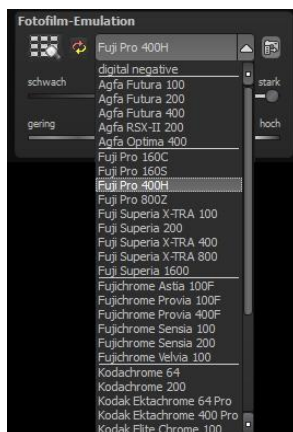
Fotofilm-Emulation

Fuji Pro 400H

schwach

stark

gering

hoch

digital negative
Agfa Futura 100
Agfa Futura 200
Agfa Futura 400
Agfa RSX-II 200
Agfa Optima 400
Fuji Pro 160C
Fuji Pro 160S
Fuji Pro 400H
Fuji Pro 800Z
Fuji Superia X-TRA 100
Fuji Superia 200
Fuji Superia X-TRA 400
Fuji Superia X-TRA 800
Fuji Superia 1600
Fujichrome Astia 100F
Fujichrome Provia 100F
Fujichrome Provia 400F
Fujichrome Sensia 100
Fujichrome Sensia 200
Fujichrome Velvia 100
Kodachrome 64
Kodachrome 200
Kodak Ektachrome 64 Pro
Kodak Ektachrome 400 Pro
Kodak Elite Chrome 100